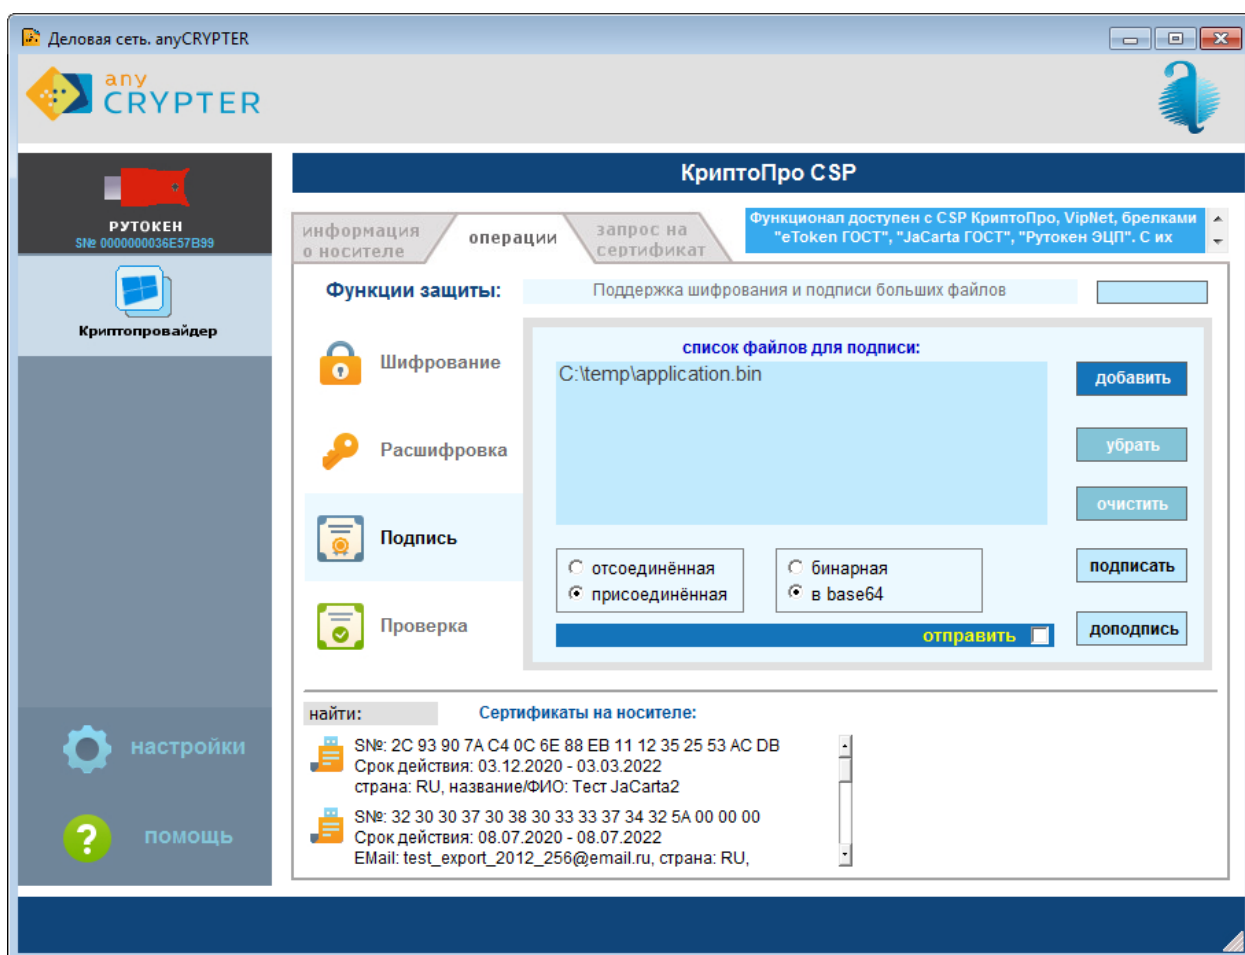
Деловая сеть. anyCRYPTER

any CRYPTER

РУТОКЕН
SN: 0000000036E57B99

Криптопровайдер

настройки

помощь

КриптоПро CSP

информация о носителе | операции | запрос на сертификат

Функционал доступен с CSP КриптоПро, VipNet, брелками "eToken ГОСТ", "JaCarta ГОСТ", "Рутокен ЭЦП". С их

Функции защиты:

Поддержка шифрования и подписи больших файлов

Шифрование

Расшифровка

Подпись

Проверка

список файлов для подписи:

C:\temp\application.bin

добавить

убрать

очистить

подписать

дополнись

отсоединённая
присоединённая

бинарная
в base64

отправить

найти:

Сертификаты на носителе:

SN№: 2C 93 90 7A C4 0C 6E 88 EB 11 12 35 25 53 AC DB
Срок действия: 03.12.2020 - 03.03.2022
страна: RU, название/ФИО: Тест JaCarta2

SN№: 32 30 30 37 30 38 30 33 33 37 34 32 5A 00 00 00
Срок действия: 08.07.2020 - 08.07.2022
EMail: test_export_2012_256@email.ru, страна: RU,